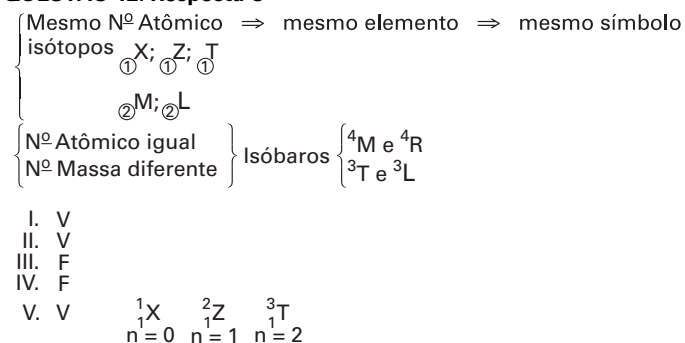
Mesmo Nº Atômico ⇒ mesmo elemento ⇒ mesmo símbolo

isótopos ${}_{①}X$; ${}_{①}Z$; ${}_{①}T$

${}_{②}M$; ${}_{②}L$

Nº Atômico igual
Nº Massa diferente
Isóbaros ${}^{4}M$ e ${}^{4}R$
${}^{3}T$ e ${}^{3}L$

I. V
II. V
III. F
IV. F
V. V ${}^{1}_{1}X$ ${}^{2}_{1}Z$ ${}^{3}_{1}T$
$n = 0$ $n = 1$ $n = 2$